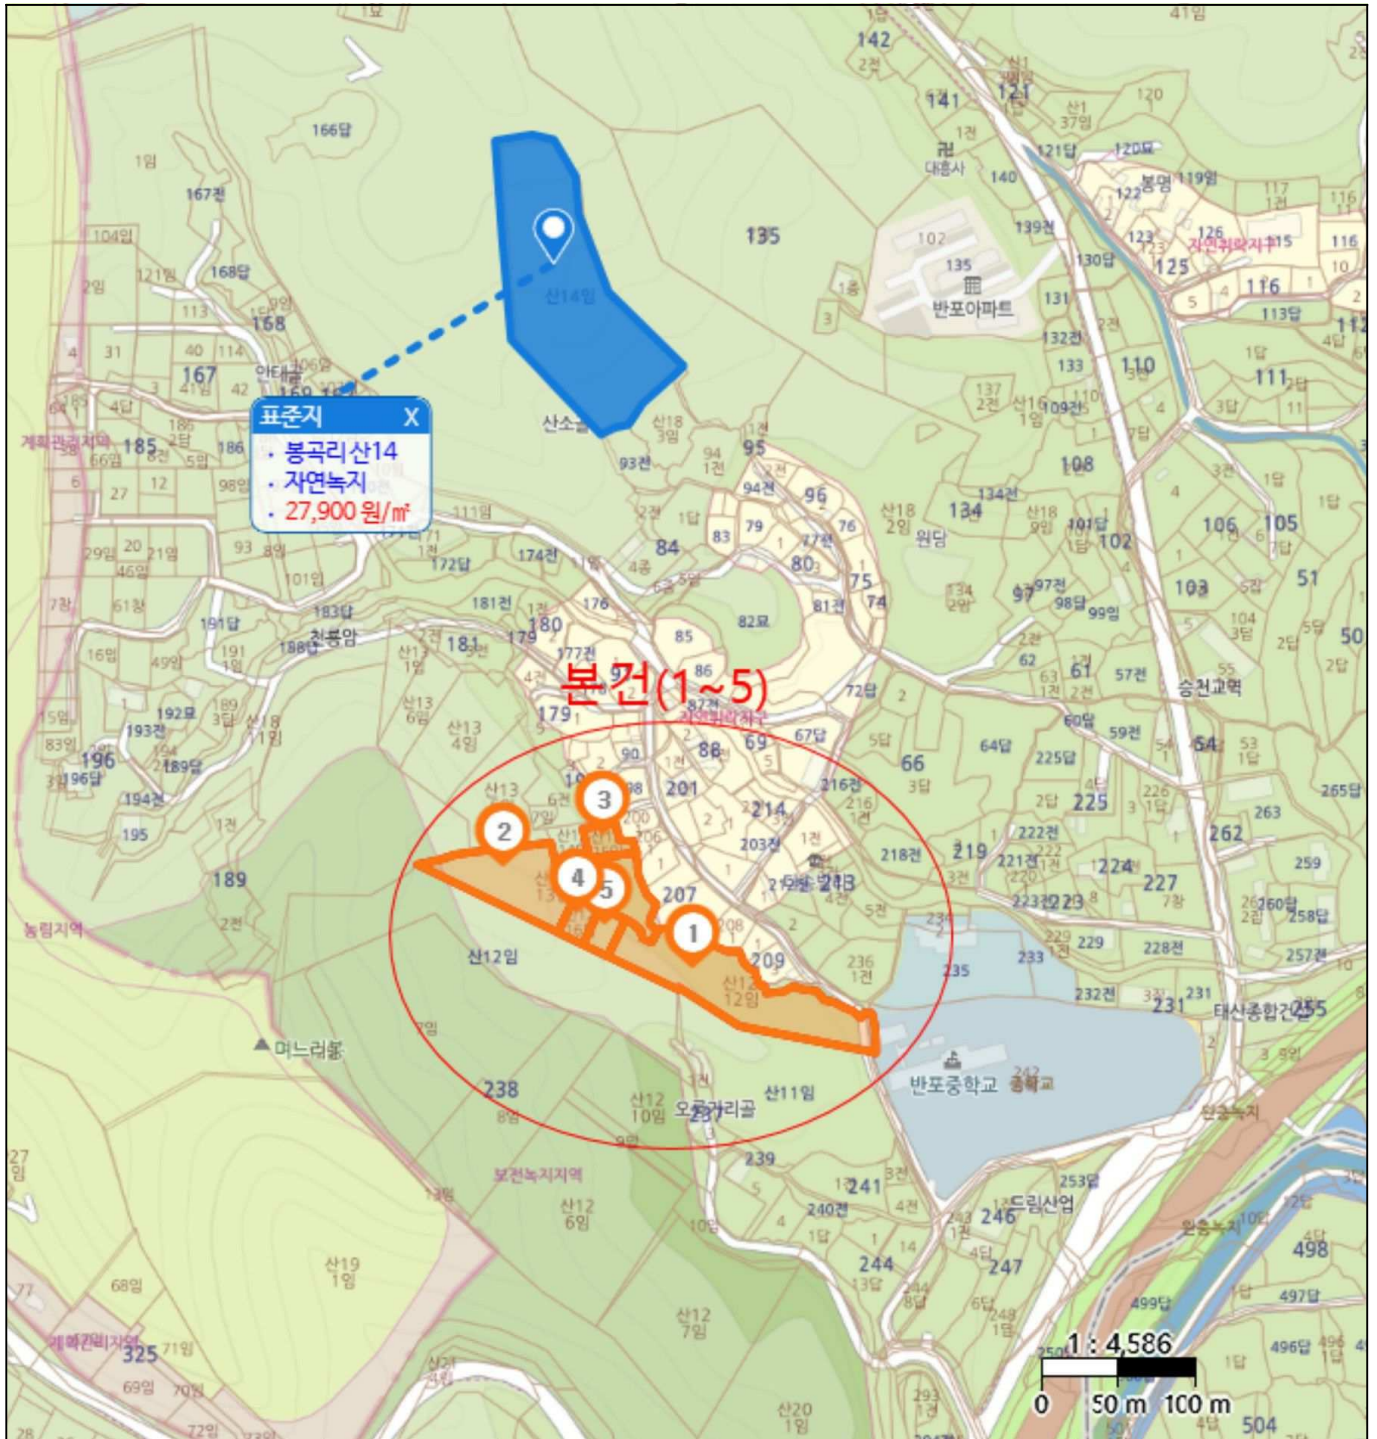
표준지 X
· 봉곡리산14
· 자연녹지
· 27,900 원/㎡

본건(1~5)

1
2
3
4
5

166답
167전
168답
168
167
185
196
189
135
반포아파트
142
141
121
110
108
111
106
105
103
51
50
134
95
96
84
80
75
74
85
86
88
69
66
201
214
207
209
213
219
225
227
224
262
64
61
97
180
179
181
176
177전
산14임
산소
산12임
산11임
산12 10임
238
오르거리골
반포중학교
머느러봉
자연취락지구
계획관리지역
농림지역
보전녹지지역
생산녹지
승천교역
태산종합건설
드림산업
241
244
246
247
239
255
498
504
231
원당
청룡암
대흥사
1 : 4,586
0 50 m 100 m